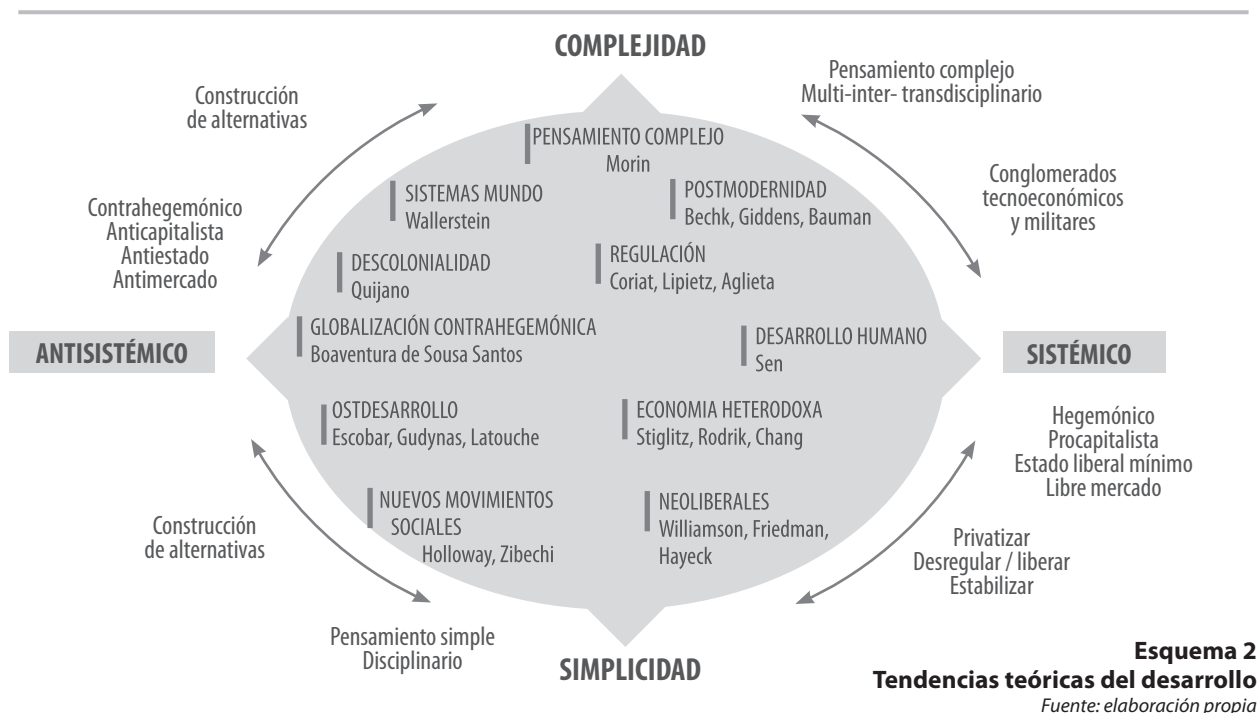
COMPLEJIDAD

Construcción de alternativas

Pensamiento complejo
Multi-inter- transdisciplinario

PENSAMIENTO COMPLEJO
Morin

SISTEMAS MUNDO
Wallerstein

POSTMODERNIDAD
Bechk, Giddens, Bauman

Conglomerados tecnoeconómicos y militares

Contrahegemónico
Anticapitalista
Antiestado
Antimercado

DESCOLONIALIDAD
Quijano

REGULACIÓN
Coriat, Lipietz, Aglieta

ANTISISTÉMICO

GLOBALIZACIÓN CONTRAHEGEMÓNICA
Boaventura de Sousa Santos

DESARROLLO HUMANO
Sen

SISTÉMICO

OSTDESARROLLO
Escobar, Gudynas, Latouche

ECONOMIA HETERODOXA
Stiglitz, Rodrik, Chang

Hegemónico
Procapitalista
Estado liberal mínimo
Libre mercado

Construcción de alternativas

NUEVOS MOVIMIENTOS SOCIALES
Holloway, Zibechi

NEOLIBERALES
Williamson, Friedman, Hayeck

Privatizar
Desregular / liberar
Estabilizar

Pensamiento simple
Disciplinario

SIMPLICIDAD

Esquema 2
Tendencias teóricas del desarrollo
Fuente: elaboración propia